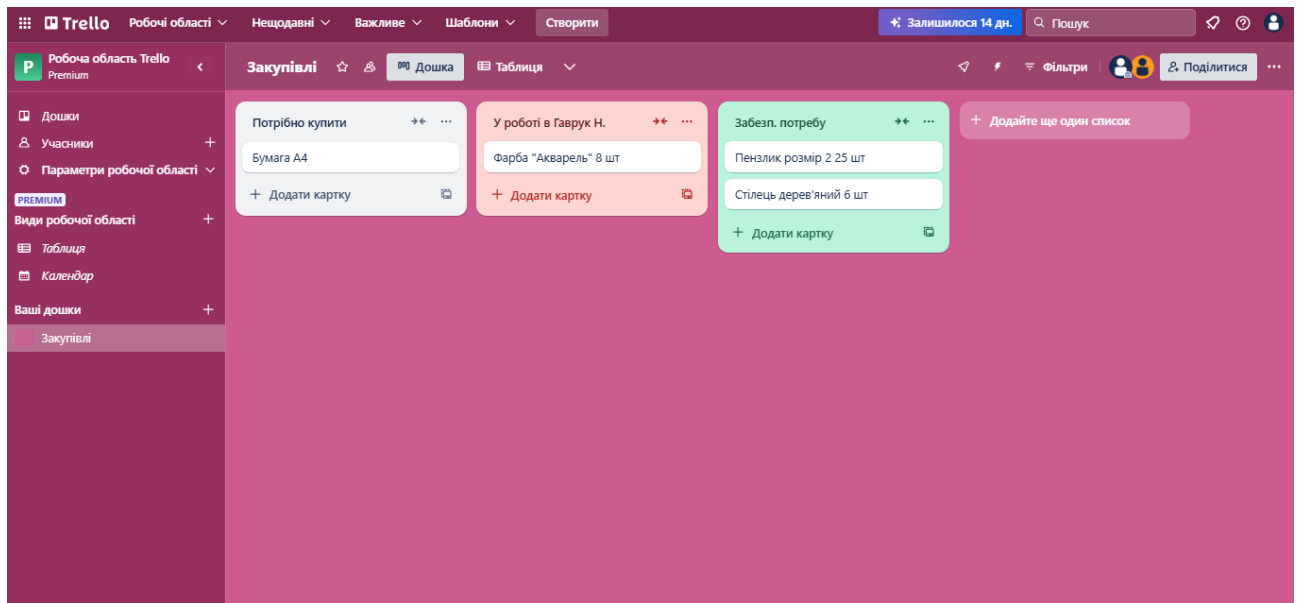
Trello Робочі області Нещодавні Важливе Шаблони Створити

Залишилося 14 дн. Пошук

P Робоча область Trello
Premium

Дошки
Учасники
Параметри робочої області

PREMIUM
Види робочої області
Таблиця
Календар

Ваші дошки
Закупівлі

Закупівлі Дошка Таблиця

Фільтри Поділитися

Потрібно купити
Бумага А4
Додати картку

У роботі в Гаврук Н.
Фарба "Акварель" 8 шт
Додати картку

Забезп. потребу
Пензлик розмір 2 25 шт
Стілець дерев'яний 6 шт
Додати картку

Додайте ще один список